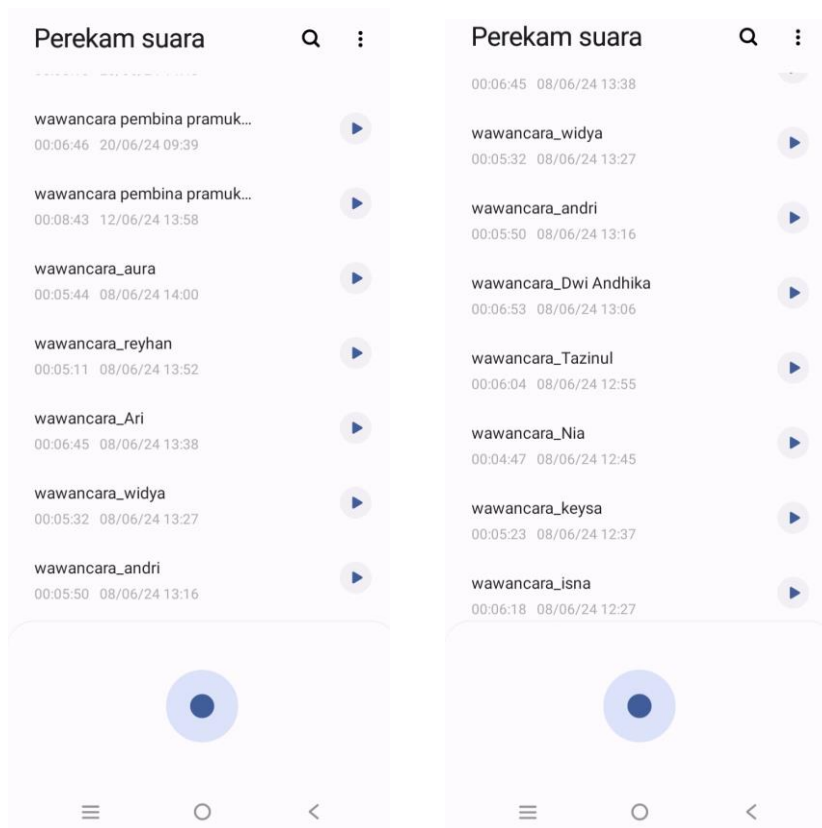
Perekam suara

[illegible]

wawancara pembina pramuk...
00:06:46 20/06/24 09:39

wawancara pembina pramuk...
00:08:43 12/06/24 13:58

wawancara_aura
00:05:44 08/06/24 14:00

wawancara_reyhan
00:05:11 08/06/24 13:52

wawancara_Ari
00:06:45 08/06/24 13:38

wawancara_widya
00:05:32 08/06/24 13:27

wawancara_andri
00:05:50 08/06/24 13:16

Perekam suara

00:06:45 08/06/24 13:38

wawancara_widya
00:05:32 08/06/24 13:27

wawancara_andri
00:05:50 08/06/24 13:16

wawancara_Dwi Andhika
00:06:53 08/06/24 13:06

wawancara_Tazinul
00:06:04 08/06/24 12:55

wawancara_Nia
00:04:47 08/06/24 12:45

wawancara_keysa
00:05:23 08/06/24 12:37

wawancara_isna
00:06:18 08/06/24 12:27